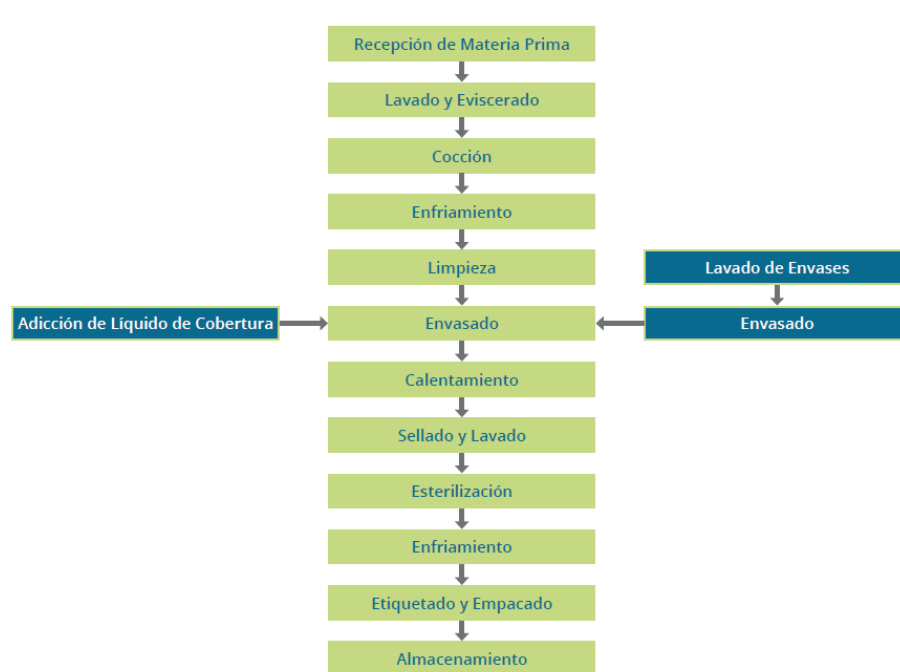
Recepción de Materia Prima

Lavado y Eviscerado

Cocción

Enfriamiento

Limpieza

Lavado de Envases

Adicción de Líquido de Cobertura

Envasado

Envasado

Calentamiento

Sellado y Lavado

Esterilización

Enfriamiento

Etiquetado y Empacado

Almacenamiento